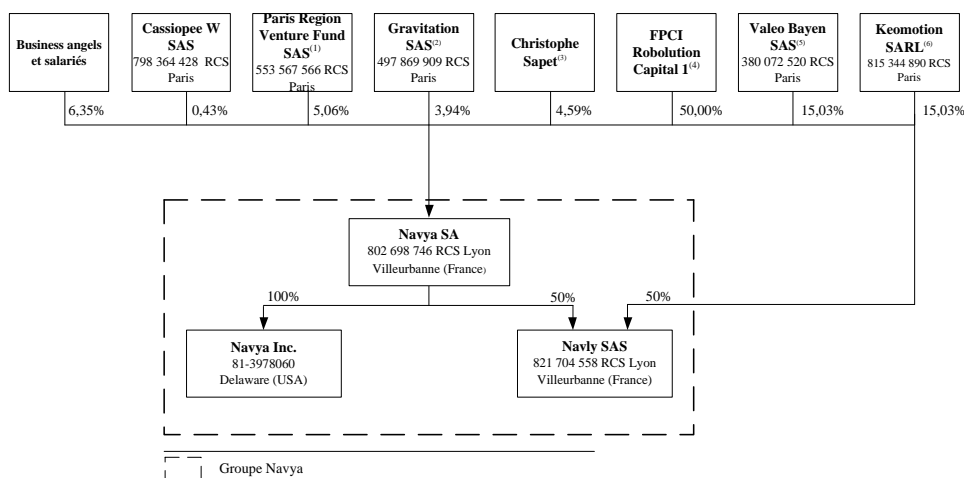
Business angels et salariés

Cassiopee W SAS
798 364 428 RCS Paris

Paris Region Venture Fund SAS$^{(1)}$
553 567 566 RCS Paris

Gravitation SAS$^{(2)}$
497 869 909 RCS Paris

Christophe Sapet$^{(3)}$

FPCI Robolution Capital 1$^{(4)}$

Valeo Bayen SAS$^{(5)}$
380 072 520 RCS Paris

Keomotion SARL$^{(6)}$
815 344 890 RCS Paris

6,35%
0,43%
5,06%
3,94%
4,59%
50,00%
15,03%
15,03%

Navya SA
802 698 746 RCS Lyon
Villeurbanne (France)

100%
50%
50%

Navya Inc.
81-3978060
Delaware (USA)

Navly SAS
821 704 558 RCS Lyon
Villeurbanne (France)

Groupe Navya